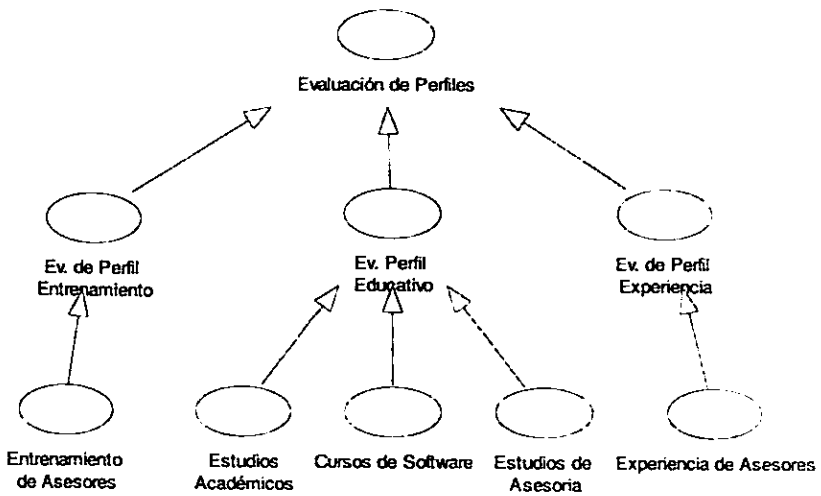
Evaluación de Perfiles

Ev. de Perfil Entrenamiento

Ev. Perfil Educativo

Ev. de Perfil Experiencia

Entrenamiento de Asesores

Estudios Académicos

Cursos de Software

Estudios de Asesoria

Experiencia de Asesores